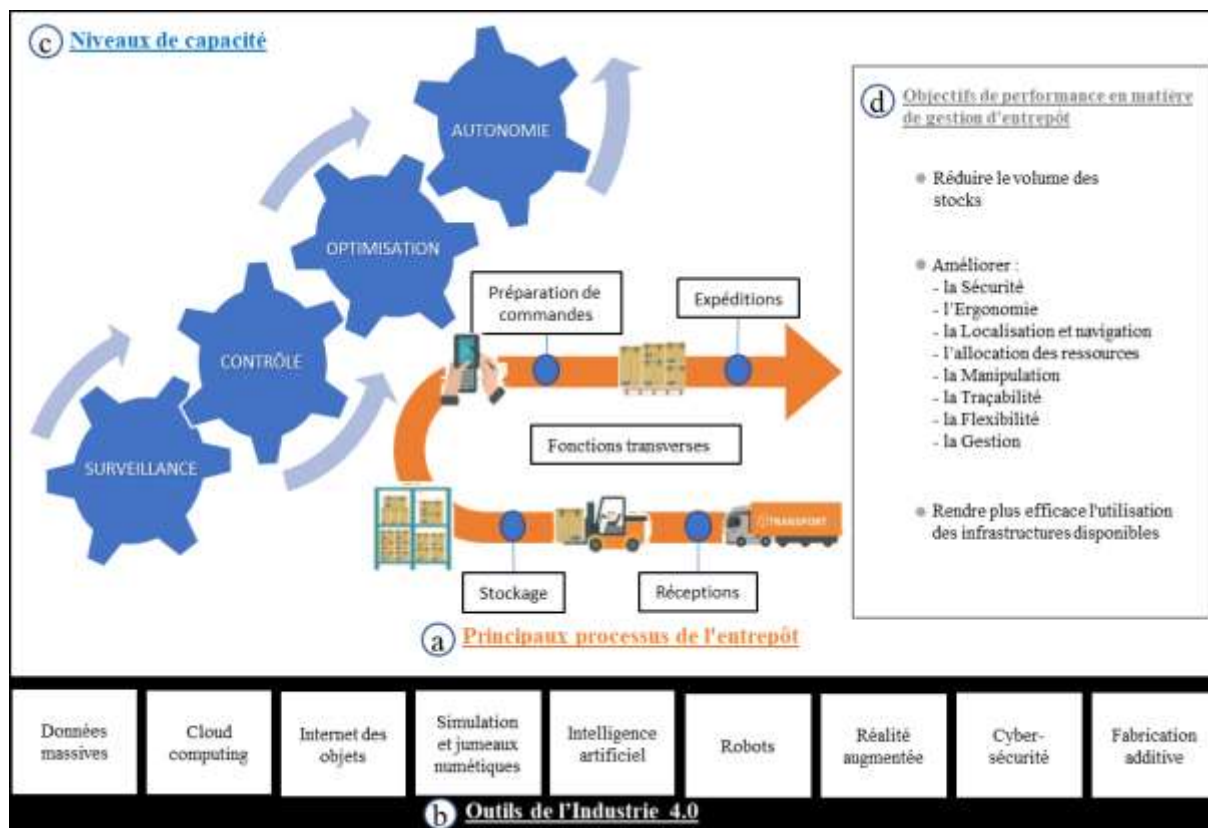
ⓒ Niveaux de capacité

AUTONOMIE

OPTIMISATION

CONTRÔLE

SURVEILLANCE

Préparation de commandes

Expéditions

Fonctions transverses

TRANSPORT

Stockage

Réceptions

ⓐ Principaux processus de l'entrepôt

ⓓ Objectifs de performance en matière de gestion d'entrepôt

• Réduire le volume des stocks

• Améliorer :
- la Sécurité
- l'Ergonomie
- la Localisation et navigation
- l'allocation des ressources
- la Manipulation
- la Traçabilité
- la Flexibilité
- la Gestion

• Rendre plus efficace l'utilisation des infrastructures disponibles

| Données massives | Cloud computing | Internet des objets | Simulation et jumeaux numétiques | Intelligence artificiel | Robots | Réalité augmentée | Cyber-sécurité | Fabrication additive |
|---|---|---|---|---|---|---|---|---|

ⓑ Outils de l'Industrie 4.0